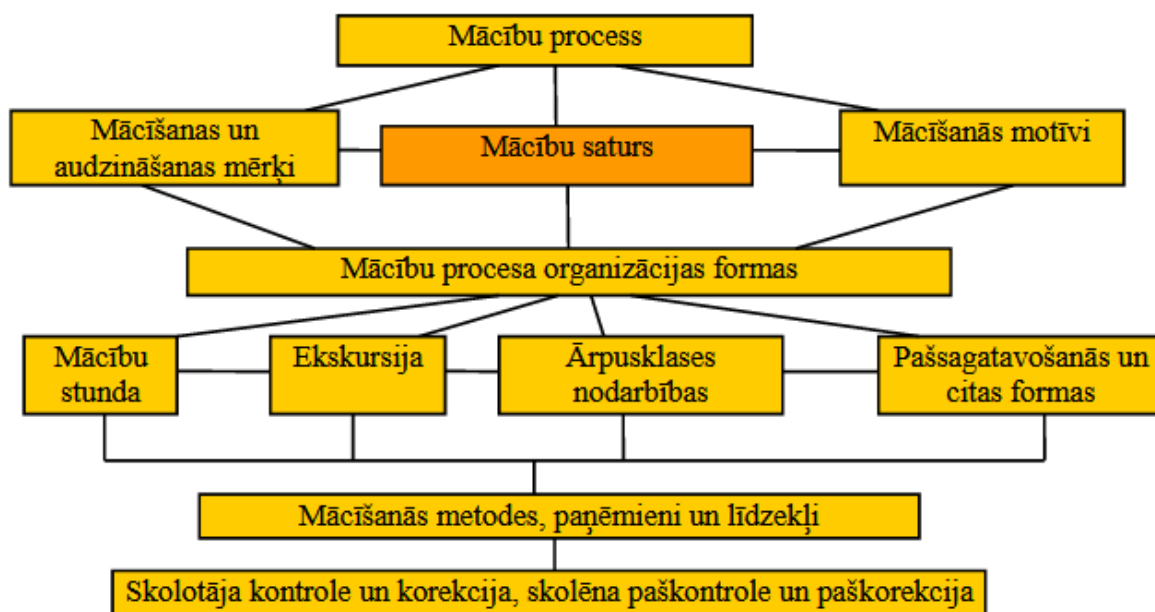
Mācību process

Mācīšanas un audzināšanas mērķi

Mācību saturs

Mācīšanās motīvi

Mācību procesa organizācijas formas

Mācību stunda

Ekskursija

Ārpusklases nodarbības

Pašsagatavošanās un citas formas

Mācīšanās metodes, paņēmieni un līdzekļi

Skolotāja kontrole un korekcija, skolēna paškontrole un paškorekcija